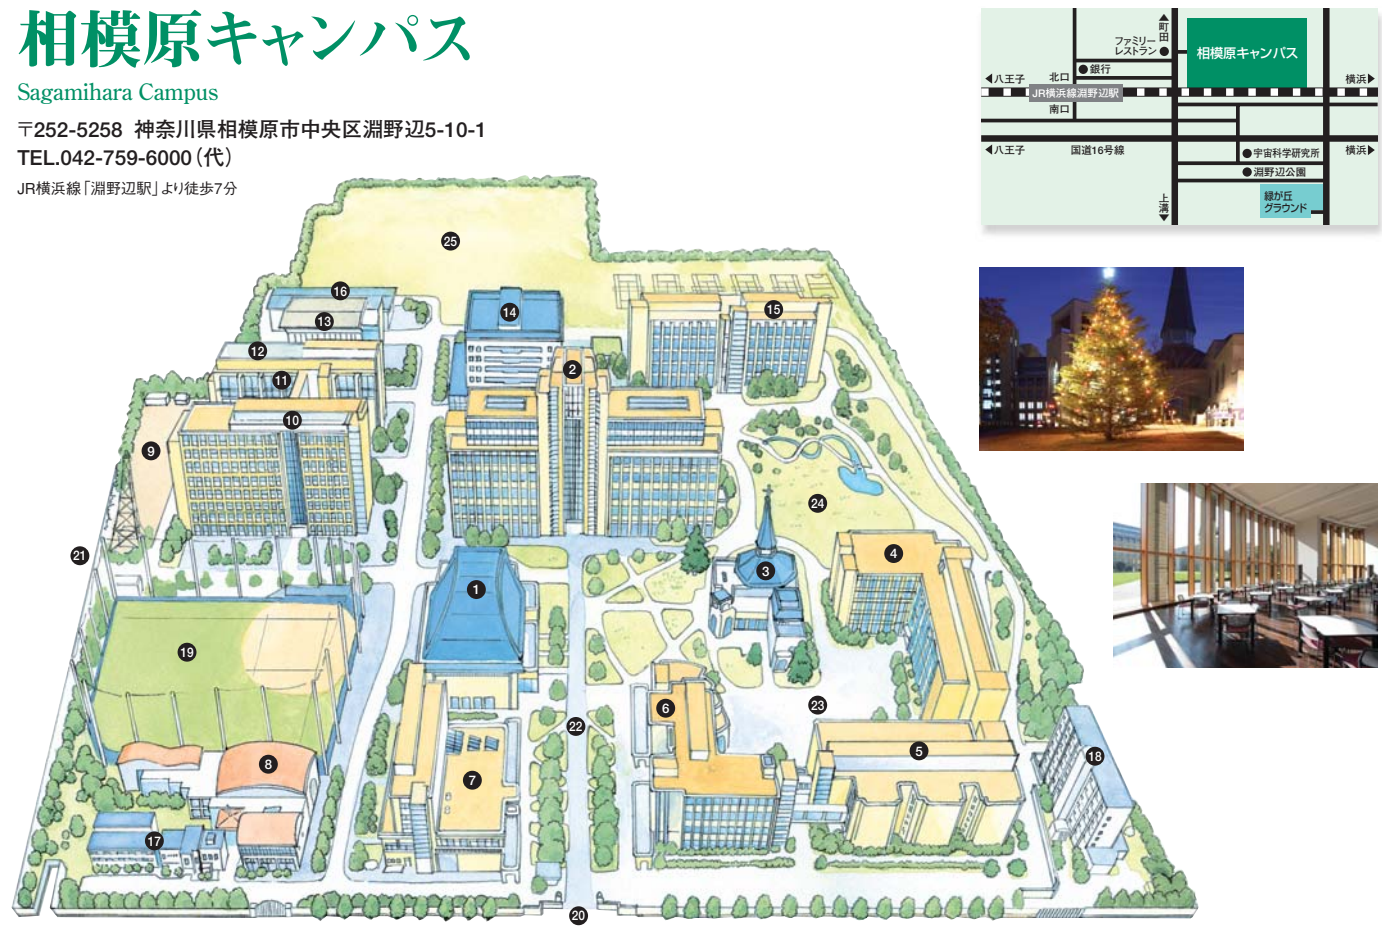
相模原キャンパス
Sagamihara Campus

〒252-5258 神奈川県相模原市中央区淵野辺5-10-1
TEL.042-759-6000(代)
JR横浜線「淵野辺駅」より徒歩7分

町田
ファミリーレストラン
相模原キャンパス
銀行
八王子
北口
横浜
JR横浜線淵野辺駅
南口
八王子
国道16号線
宇宙科学研究所
横浜
淵野辺公園
上溝
緑が丘グラウンド

25
16
13
14
15
12
2
11
10
9
24
21
3
4
1
19
6
23
22
5
8
7
18
17
20